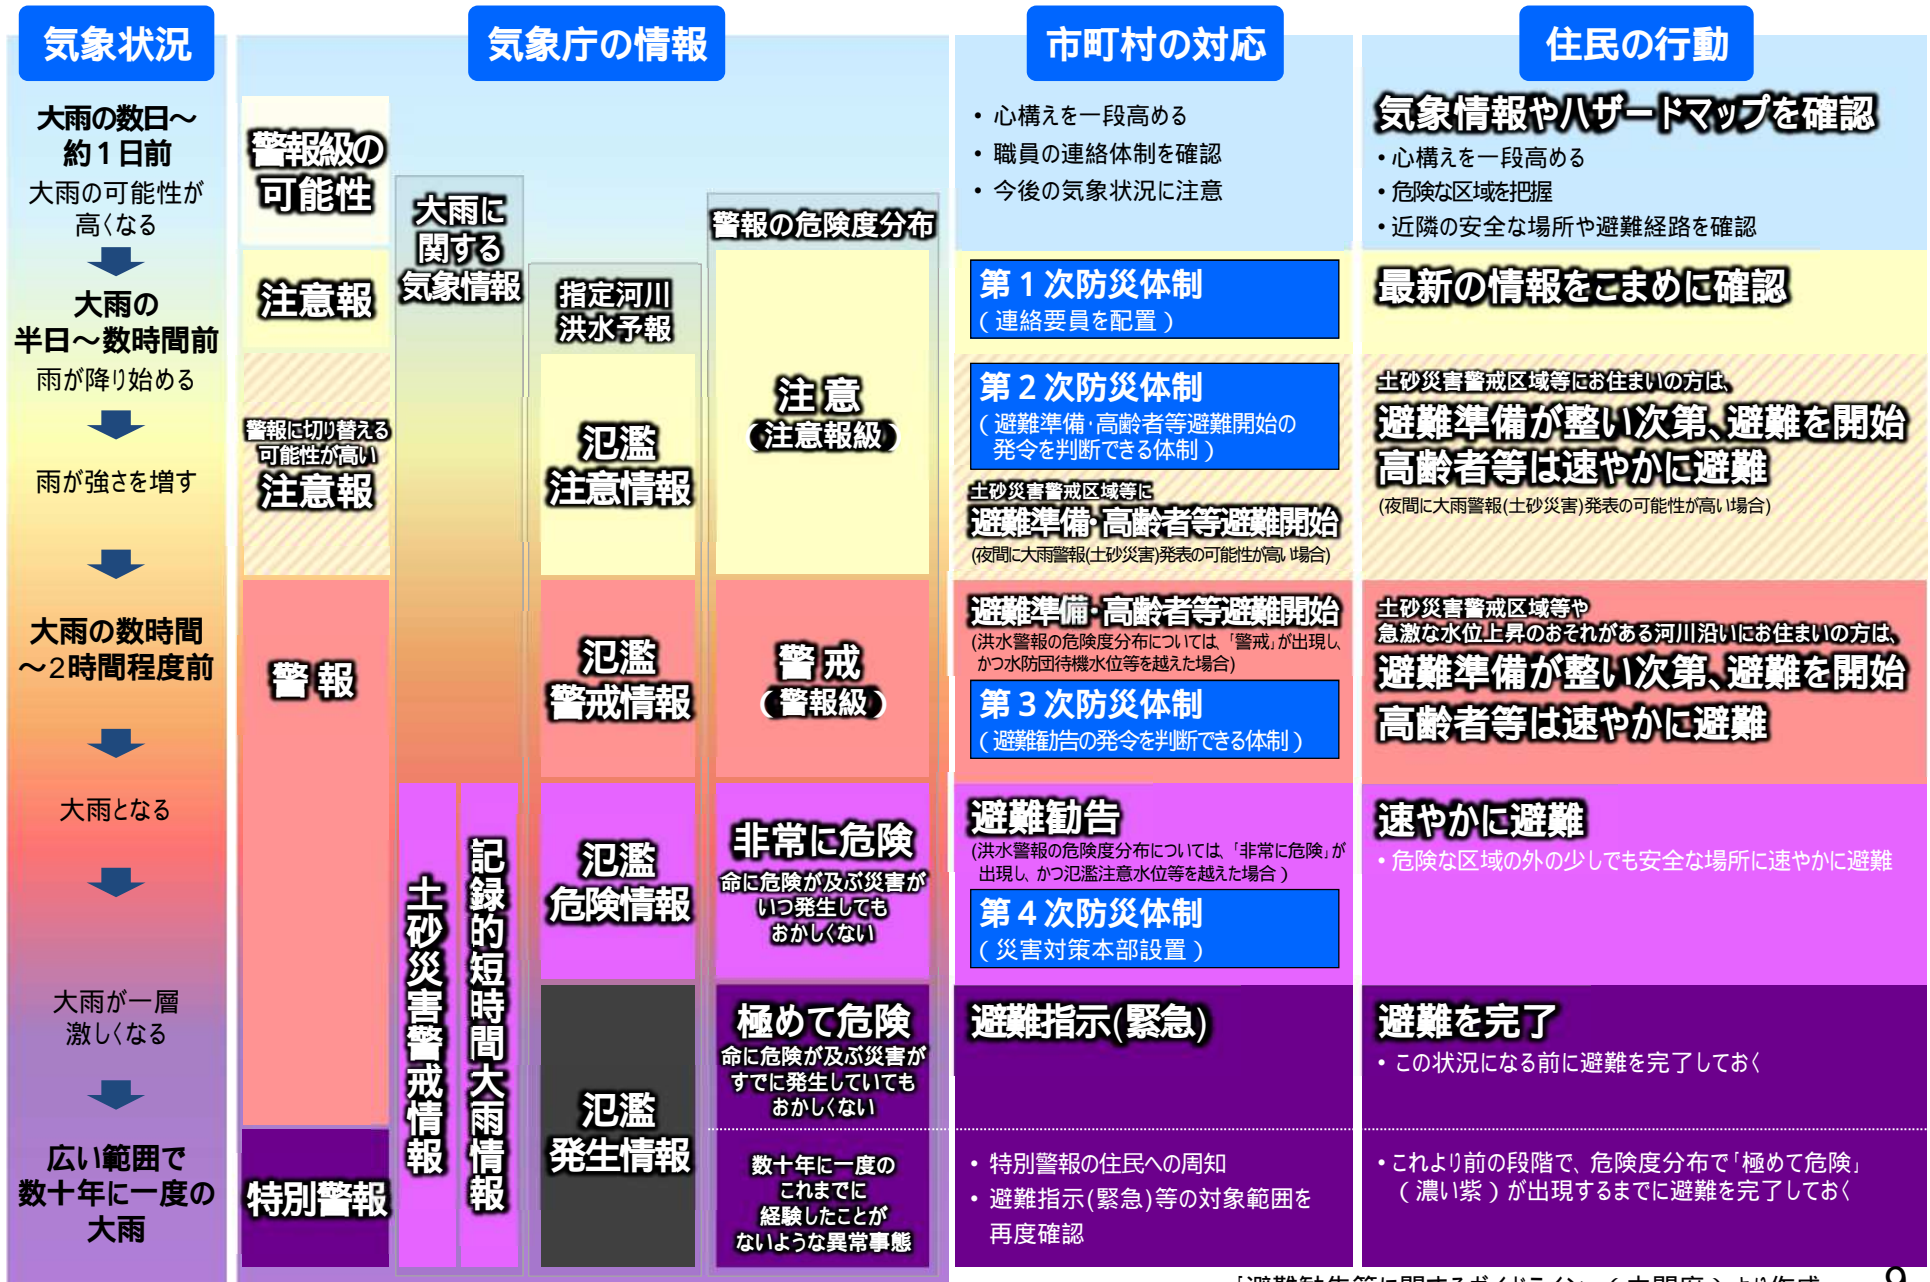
気象状況

大雨の数日～約１日前
大雨の可能性が高くなる

大雨の半日～数時間前
雨が降り始める

雨が強さを増す

大雨の数時間～２時間程度前

大雨となる

大雨が一層激しくなる

広い範囲で数十年に一度の大雨

気象庁の情報

警報級の可能性

注意報

警報に切り替える可能性が高い注意報

警報

特別警報

大雨に関する気象情報

土砂災害警戒情報

記録的短時間大雨情報

指定河川洪水予報

氾濫注意情報

氾濫警戒情報

氾濫危険情報

氾濫発生情報

警報の危険度分布

注意（注意報級）

警戒（警報級）

非常に危険
命に危険が及ぶ災害がいつ発生してもおかしくない

極めて危険
命に危険が及ぶ災害がすでに発生していてもおかしくない

数十年に一度のこれまでに経験したことがないような異常事態

市町村の対応

• 心構えを一段高める
• 職員の連絡体制を確認
• 今後の気象状況に注意

第１次防災体制
（連絡要員を配置）

第２次防災体制
（避難準備･高齢者等避難開始の発令を判断できる体制）

土砂災害警戒区域等に
避難準備･高齢者等避難開始
(夜間に大雨警報(土砂災害)発表の可能性が高い場合)

避難準備･高齢者等避難開始
(洪水警報の危険度分布については、「警戒」が出現し、かつ水防団待機水位等を越えた場合)

第３次防災体制
（避難勧告の発令を判断できる体制）

避難勧告
(洪水警報の危険度分布については、「非常に危険」が出現し、かつ氾濫注意水位等を越えた場合）

第４次防災体制
（災害対策本部設置）

避難指示(緊急)

• 特別警報の住民への周知
• 避難指示(緊急)等の対象範囲を再度確認

住民の行動

気象情報やハザードマップを確認
• 心構えを一段高める
• 危険な区域を把握
• 近隣の安全な場所や避難経路を確認

最新の情報をこまめに確認

土砂災害警戒区域等にお住まいの方は、
避難準備が整い次第、避難を開始
高齢者等は速やかに避難
(夜間に大雨警報(土砂災害)発表の可能性が高い場合)

土砂災害警戒区域等や急激な水位上昇のおそれがある河川沿いにお住まいの方は、
避難準備が整い次第、避難を開始
高齢者等は速やかに避難

速やかに避難
• 危険な区域の外の少しでも安全な場所に速やかに避難

避難を完了
• この状況になる前に避難を完了しておく

• これより前の段階で、危険度分布で「極めて危険」（濃い紫）が出現するまでに避難を完了しておく

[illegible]